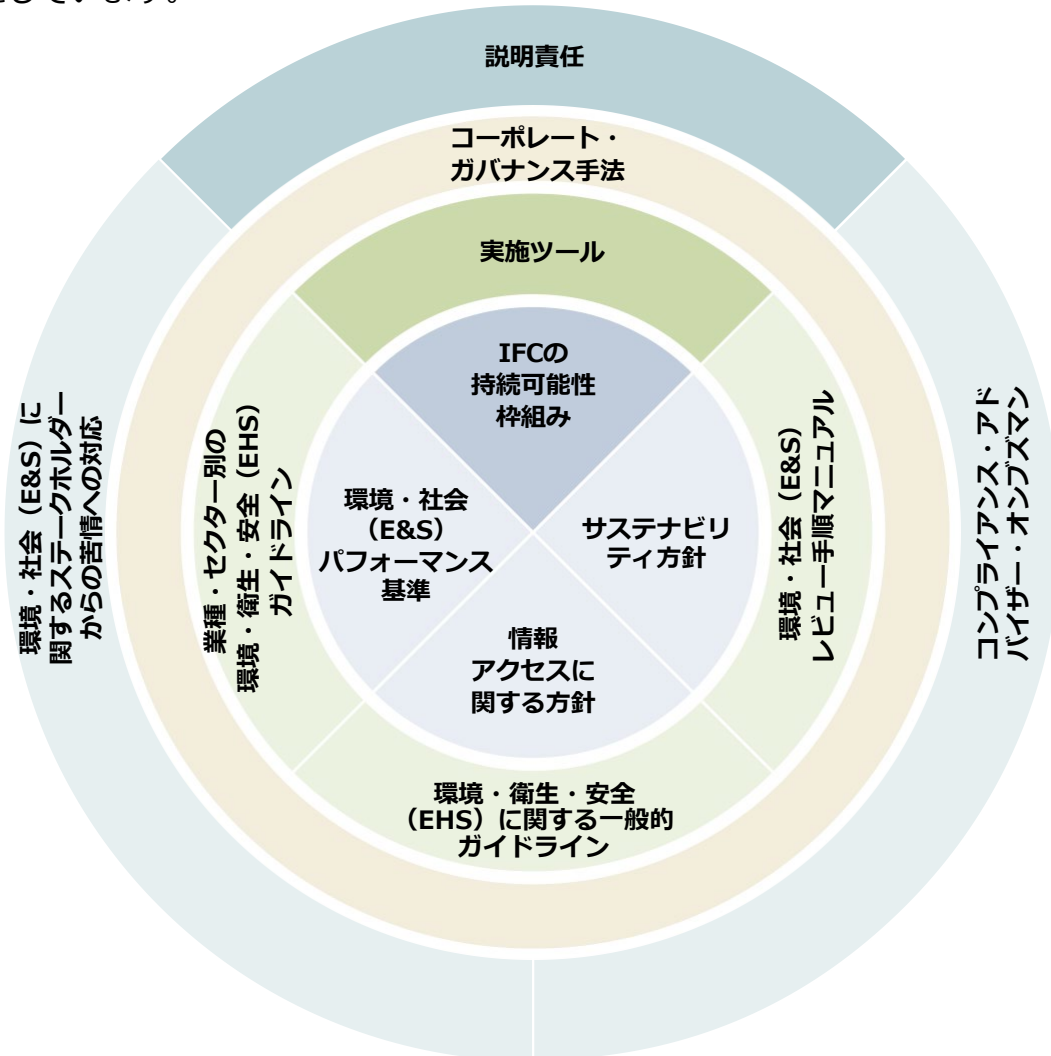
説明責任

コーポレート・ガバナンス手法

実施ツール

IFCの持続可能性枠組み

環境・社会（E&S）パフォーマンス基準

サステナビリティ方針

情報アクセスに関する方針

業種・セクター別の環境・衛生・安全（EHS）ガイドライン

環境・社会（E&S）レビュー手順マニュアル

環境・衛生・安全（EHS）に関する一般的ガイドライン

環境・社会（E&S）に関するステークホルダーからの苦情への対応

コンプライアンス・アドバイザー・オンブズマン